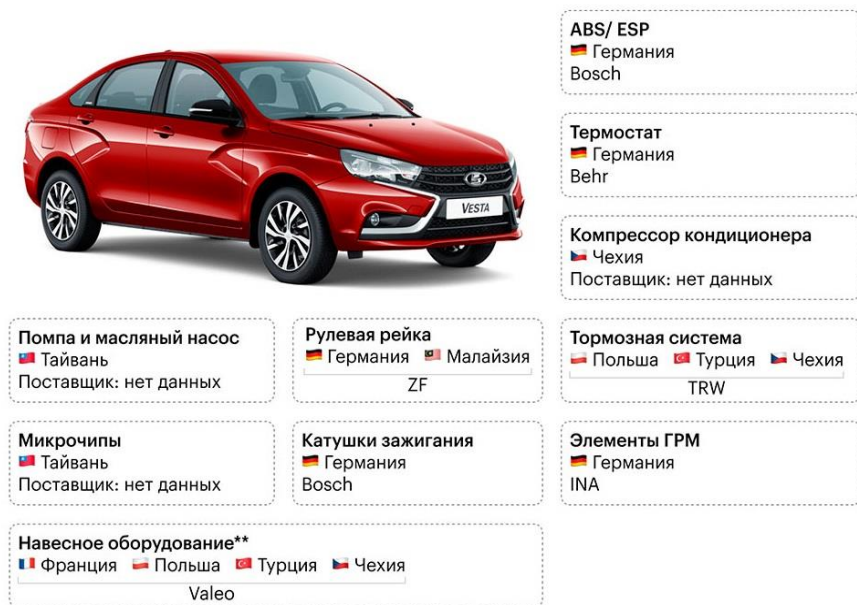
VESTA

ABS/ ESP
Германия
Bosch

Термостат
Германия
Behr

Компрессор кондиционера
Чехия
Поставщик: нет данных

Помпа и масляный насос
Тайвань
Поставщик: нет данных

Рулевая рейка
Германия Малайзия
ZF

Тормозная система
Польша Турция Чехия
TRW

Микрочипы
Тайвань
Поставщик: нет данных

Катушки зажигания
Германия
Bosch

Элементы ГРМ
Германия
INA

Навесное оборудование**
Франция Польша Турция Чехия
Valeo